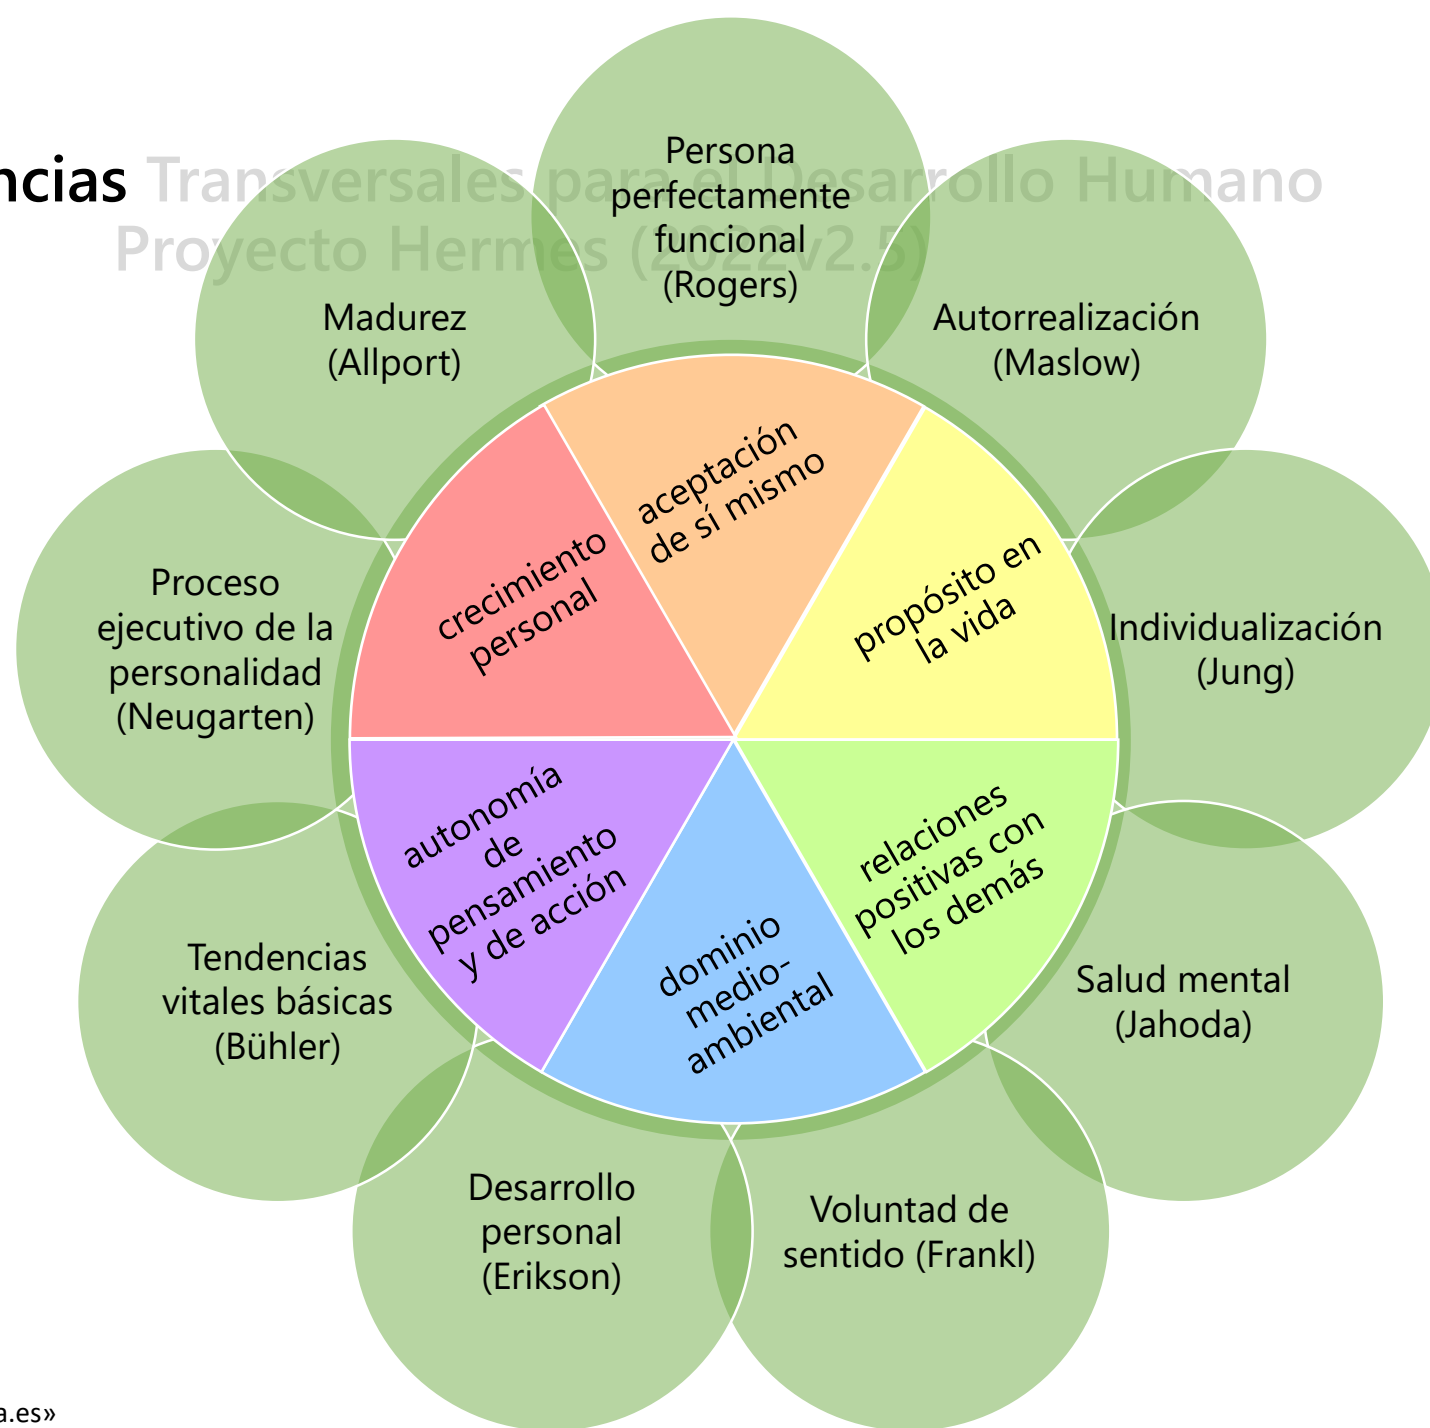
ncias Transversales para el Desarrollo Humano
Proyecto Hermes (2022v2.5)

Persona perfectamente funcional (Rogers)

Autorrealización (Maslow)

Individualización (Jung)

Salud mental (Jahoda)

Voluntad de sentido (Frankl)

Desarrollo personal (Erikson)

Tendencias vitales básicas (Bühler)

Proceso ejecutivo de la personalidad (Neugarten)

Madurez (Allport)

aceptación de sí mismo

propósito en la vida

relaciones positivas con los demás

dominio medio-ambiental

autonomía de pensamiento y de acción

crecimiento personal

a.es»